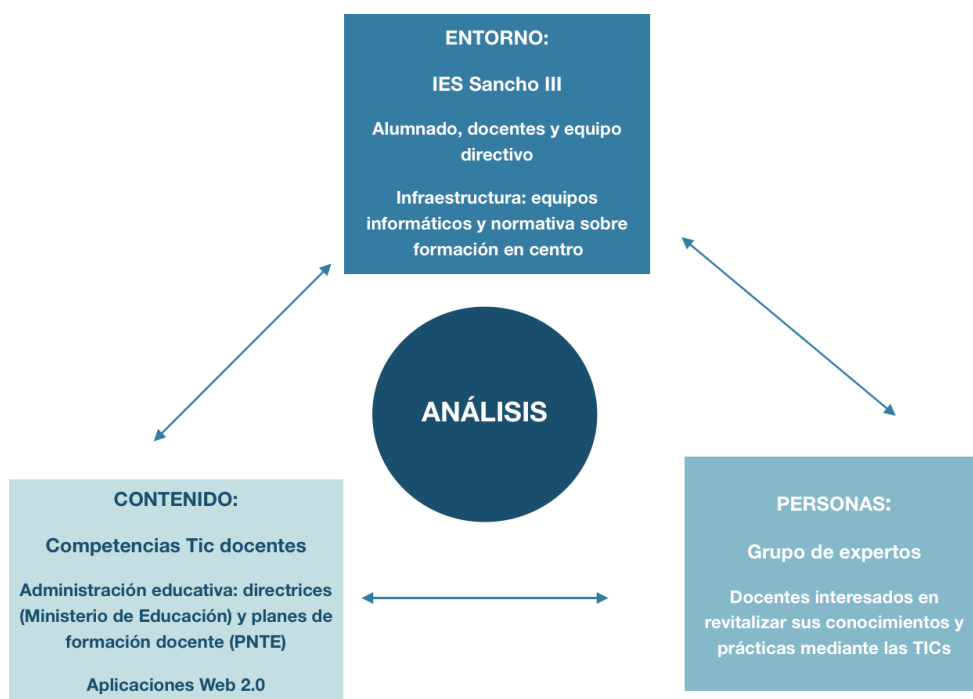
ENTORNO:

IES Sancho III

Alumnado, docentes y equipo directivo

Infraestructura: equipos informáticos y normativa sobre formación en centro

ANÁLISIS

CONTENIDO:

Competencias Tic docentes

Administración educativa: directrices (Ministerio de Educación) y planes de formación docente (PNTE)

Aplicaciones Web 2.0

PERSONAS:

Grupo de expertos

Docentes interesados en revitalizar sus conocimientos y prácticas mediante las TICs